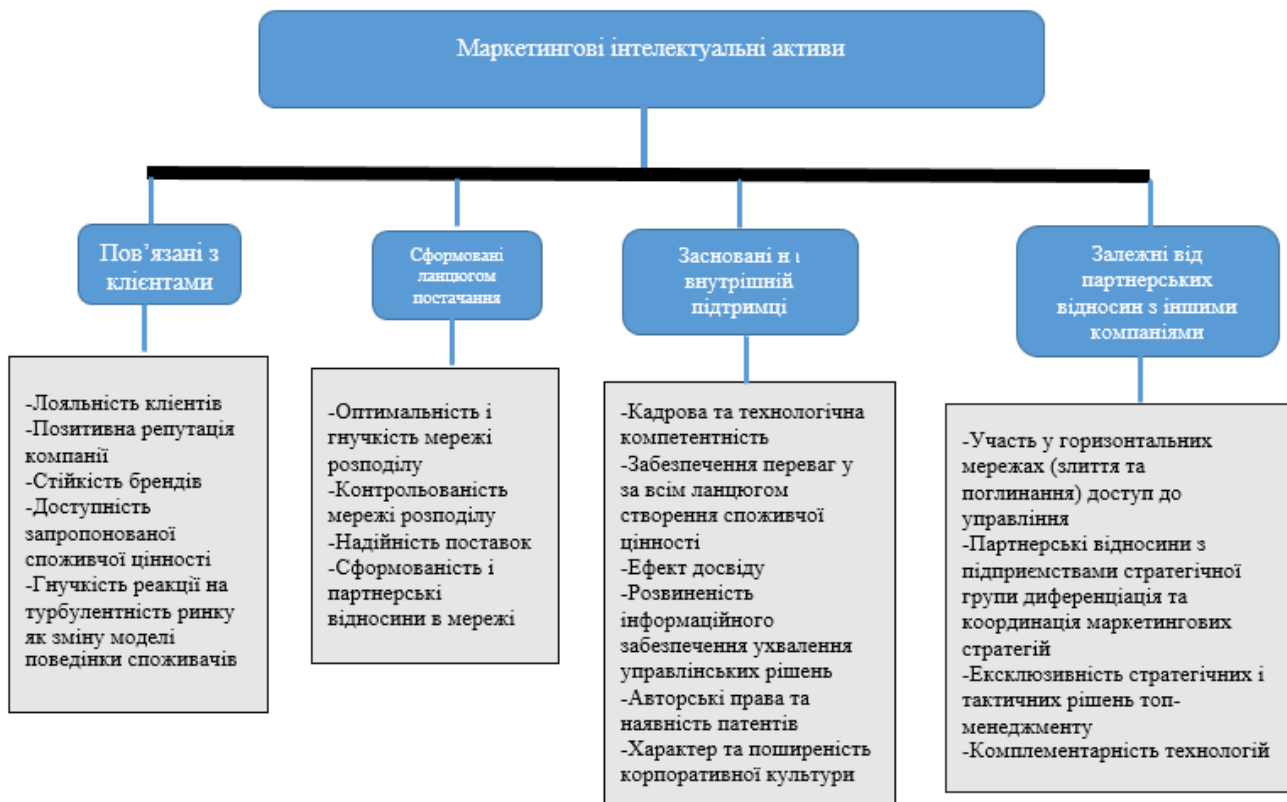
Маркетингові інтелектуальні активи

Пов’язані з клієнтами

-Лояльність клієнтів
-Позитивна репутація компанії
-Стійкість брендів
-Доступність запропонованої споживчої цінності
-Гнучкість реакції на турбулентність ринку як зміну моделі поведінки споживачів

Сформовані ланцюгом постачання

-Оптимальність і гнучкість мережі розподілу
-Контрольованість мережі розподілу
-Надійність поставок
-Сформованість і партнерські відносини в мережі

Засновані н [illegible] внутрішній підтримці

-Кадрова та технологічна компетентність
-Забезпечення переваг у за всім ланцюгом створення споживчої цінності
-Ефект досвіду
-Розвиненість інформаційного забезпечення ухвалення управлінських рішень
-Авторські права та наявність патентів
-Характер та поширеність корпоративної культури

Залежні від партнерських відносин з іншими компаніями

-Участь у горизонтальних мережах (злиття та поглинання) доступ до управління
-Партнерські відносини з підприємствами стратегічної групи диференціація та координація маркетингових стратегій
-Ексклюзивність стратегічних і тактичних рішень топ-менеджменту
-Комплементарність технологій